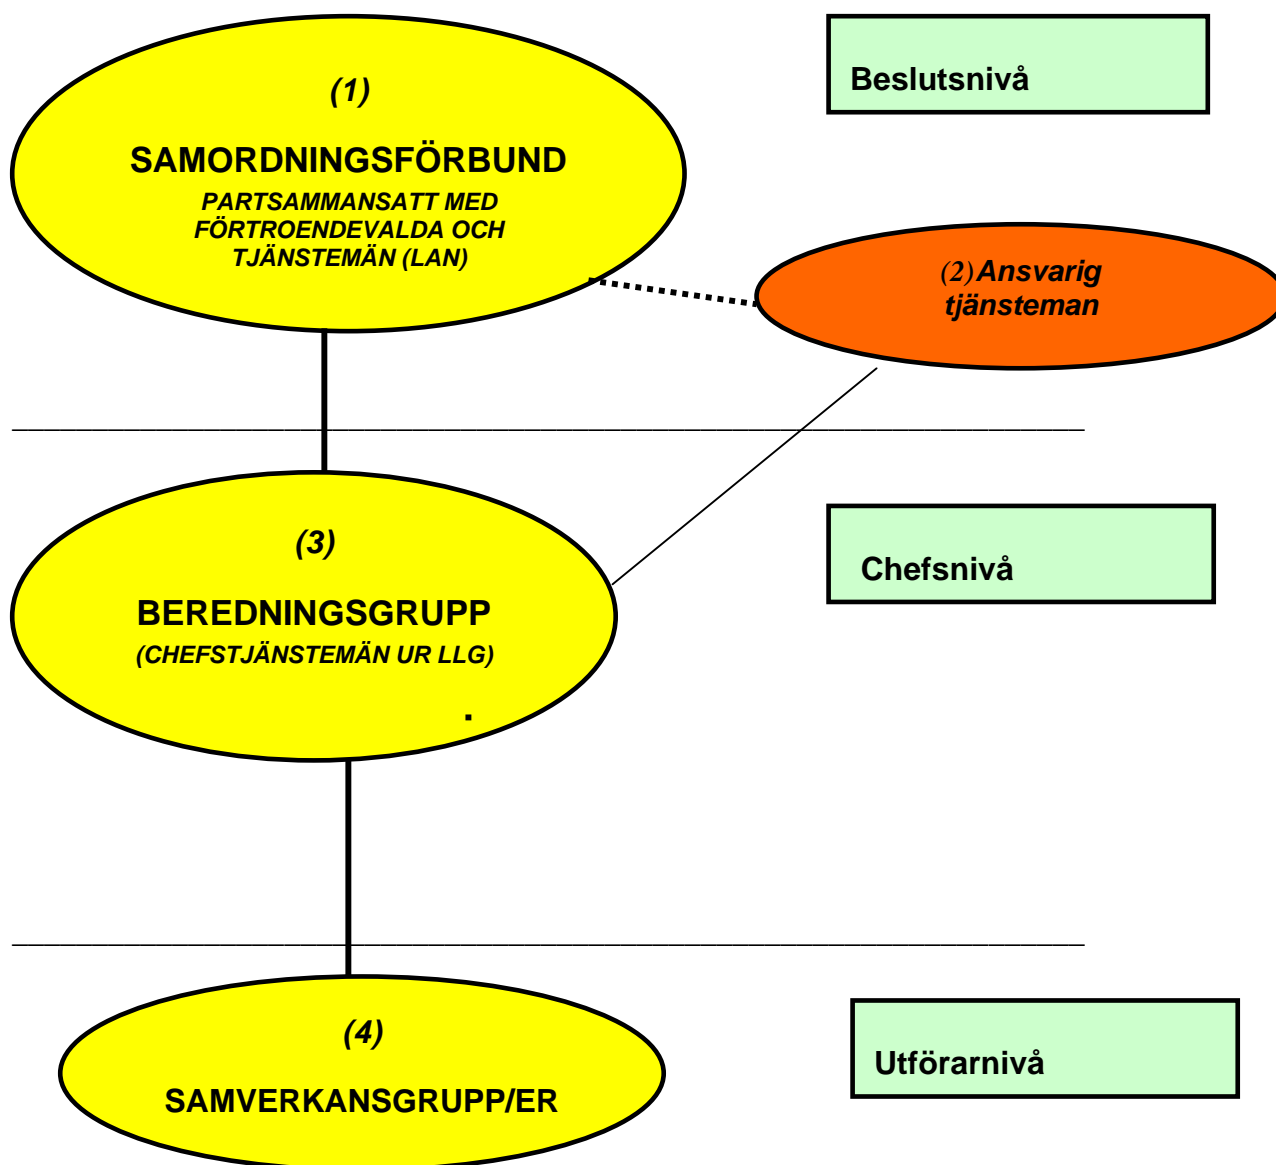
(1)

SAMORDNINGSFÖRBUND

PARTSAMMANSATT MED FÖRTROENDEVALDA OCH TJÄNSTEMÄN (LAN)

Beslutsnivå

(2) Ansvarig tjänsteman

(3)

BEREDNINGSGRUPP

(CHEFSTJÄNSTEMÄN UR LLG)

Chefsnivå

(4)

SAMVERKANSGRUPP/ER

Utförarnivå